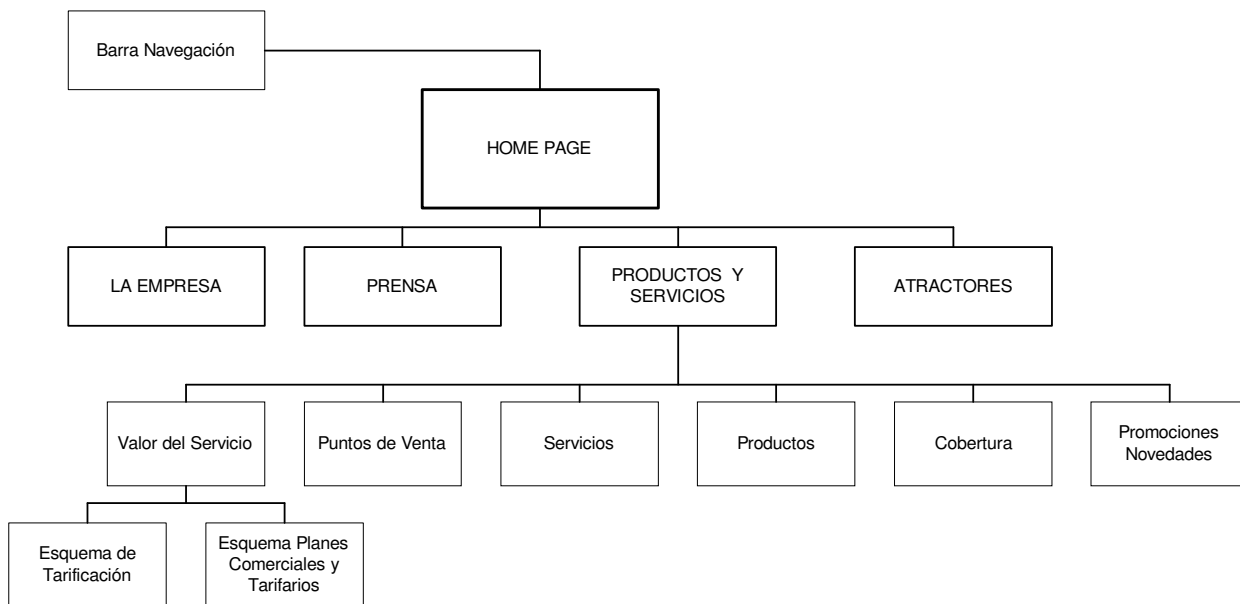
Barra Navegación

HOME PAGE

LA EMPRESA

PRENSA

PRODUCTOS Y SERVICIOS

ATRACTORES

Valor del Servicio

Puntos de Venta

Servicios

Productos

Cobertura

Promociones Novedades

Esquema de Tarificación

Esquema Planes Comerciales y Tarifarios